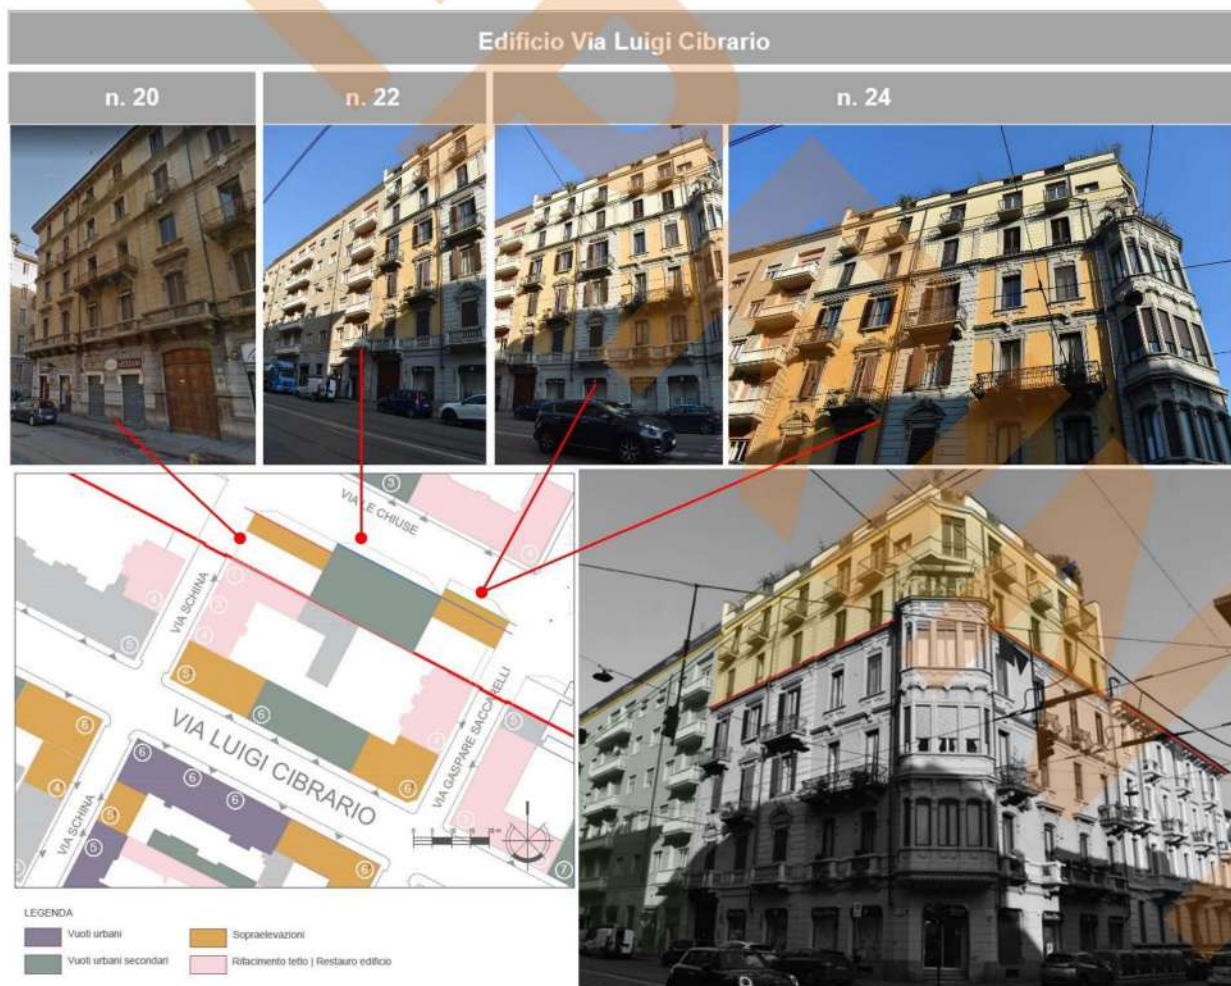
Edificio Via Luigi Cibrario

n. 20

n. 22

n. 24

VIA LE CHIUSE

VIA SCHINA

VIA LUIGI CIBRARIO

VIA GASPARE SACCARELLI

VIA SCHINA

LEGENDA

Vuoti urbani

Vuoti urbani secondari

Sopraelevazioni

Rifacimento tetto | Restauro edificio